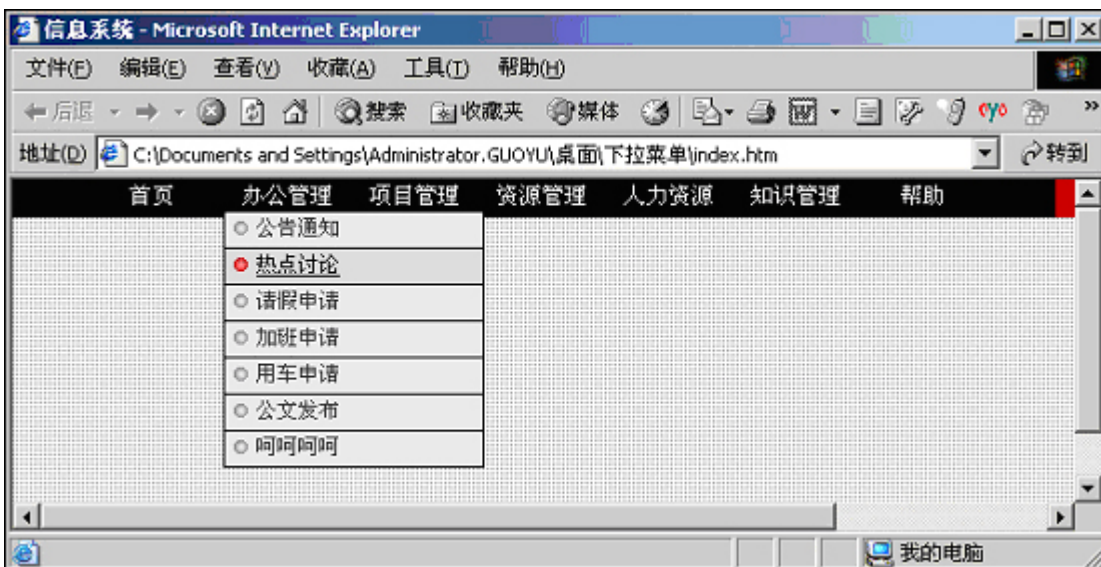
信息系统 - Microsoft Internet Explorer

文件(F) 编辑(E) 查看(V) 收藏(A) 工具(T) 帮助(H)

后退 搜索 收藏夹 媒体

地址(D) C:\Documents and Settings\Administrator.GUOYU\桌面\下拉菜单\index.htm 转到

首页 办公管理 项目管理 资源管理 人力资源 知识管理 帮助

公告通知
热点讨论
请假申请
加班申请
用车申请
公文发布
呵呵呵呵

我的电脑